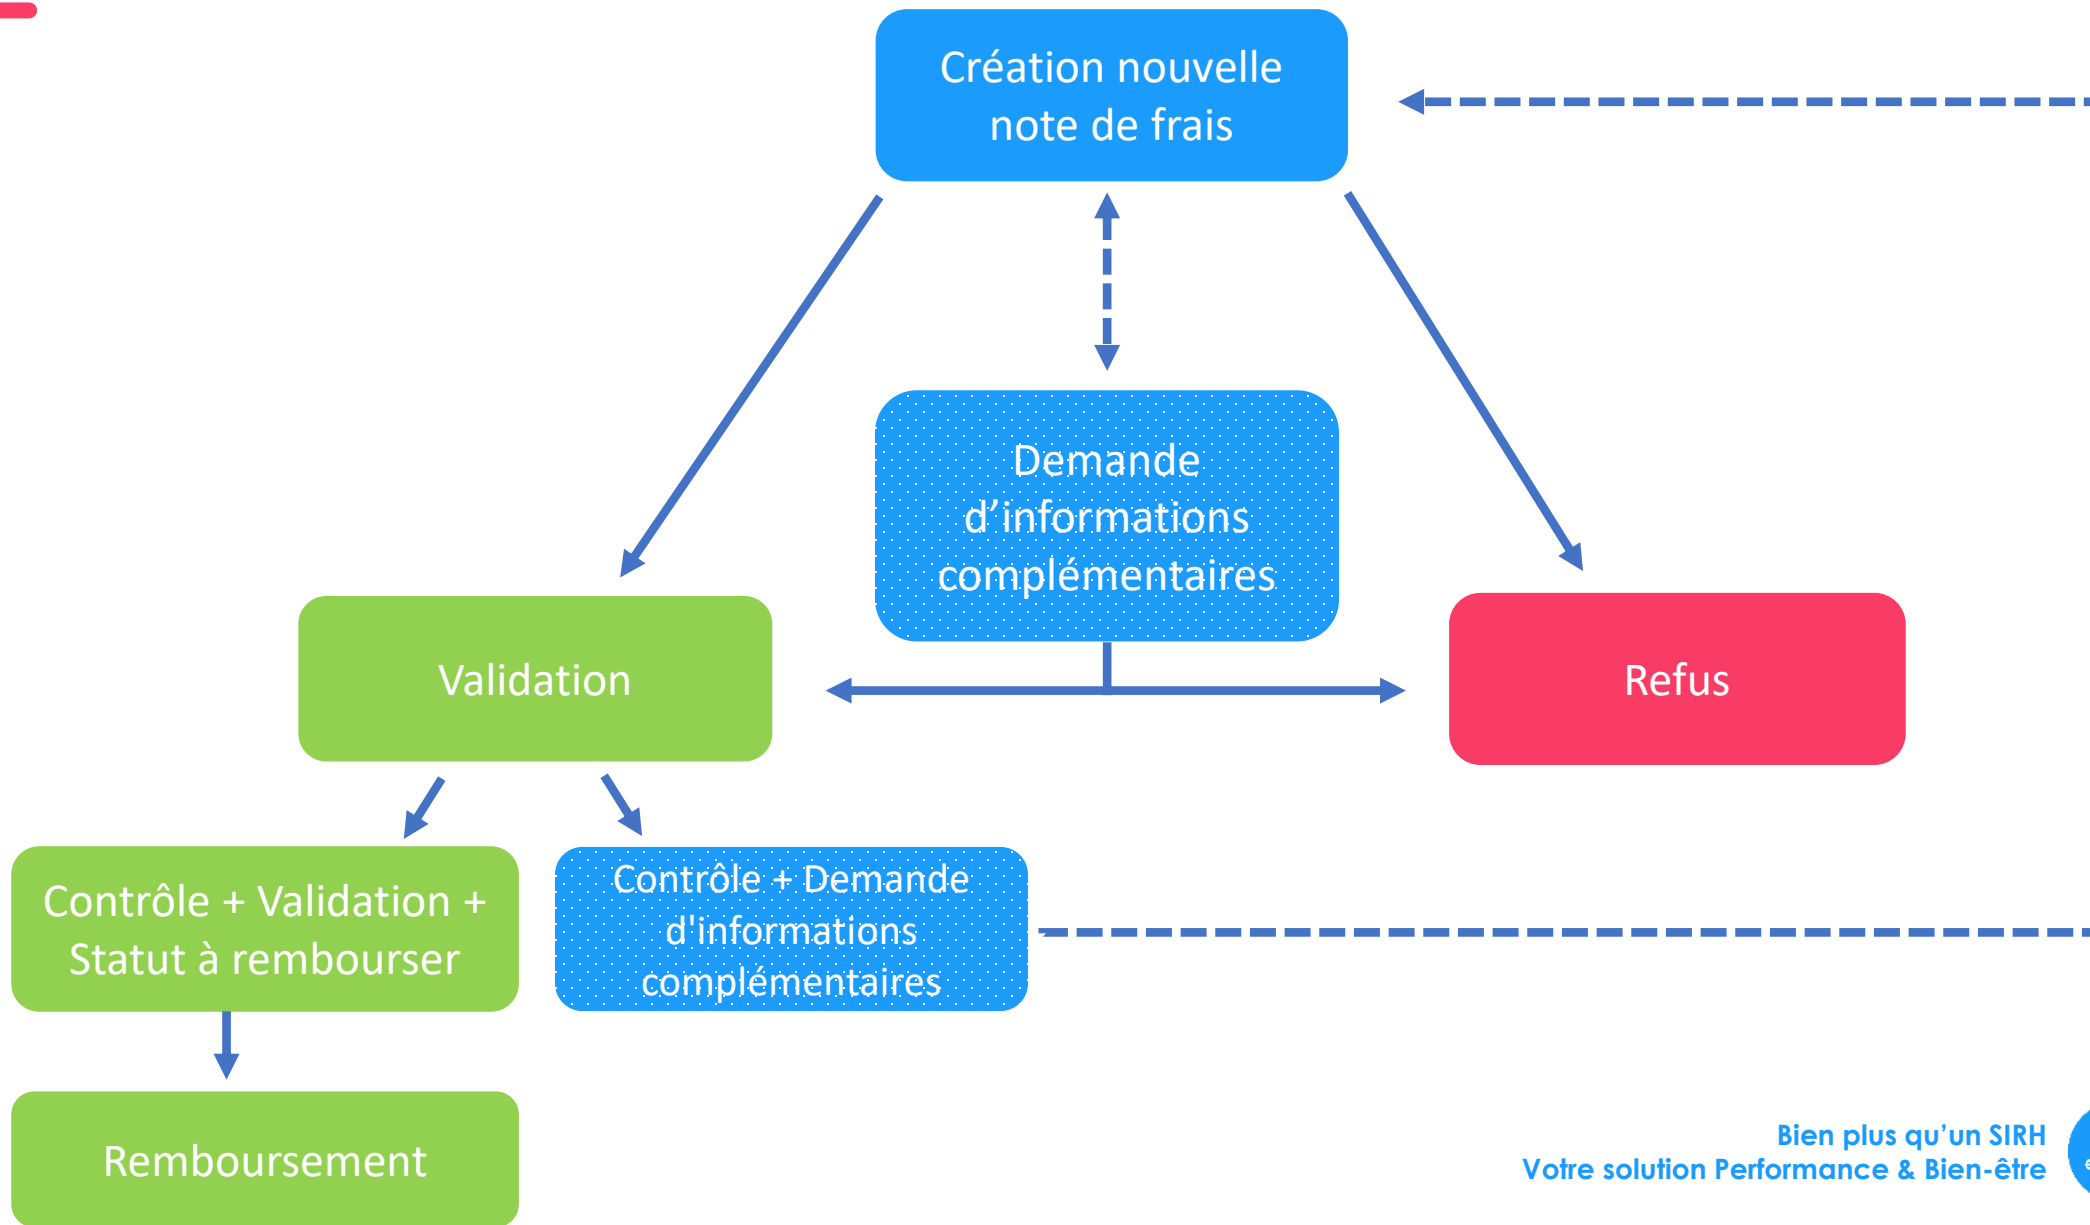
Création nouvelle note de frais

Demande d’informations complémentaires

Validation

Refus

Contrôle + Validation + Statut à rembourser

Contrôle + Demande d'informations complémentaires

Remboursement

Bien plus qu’un SIRH
Votre solution Performance & Bien-être